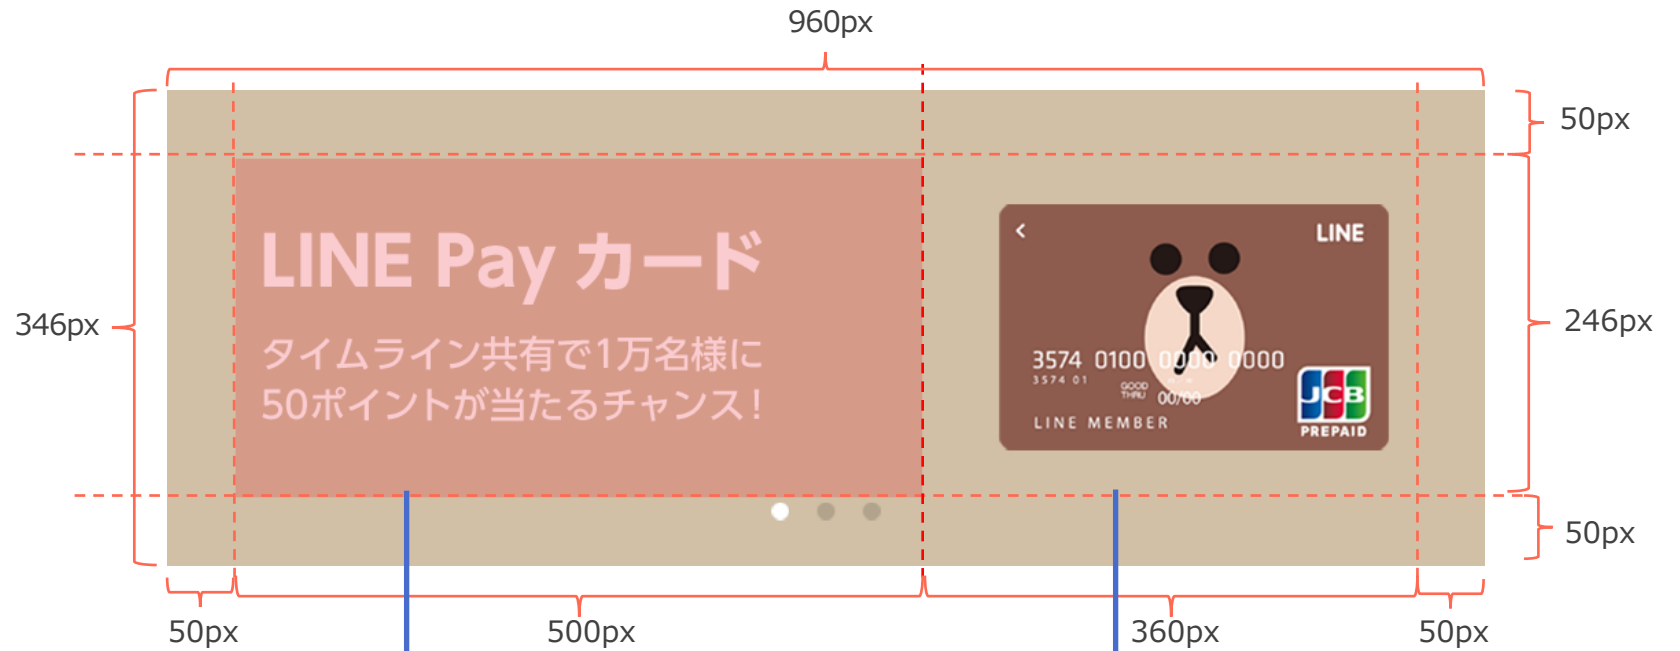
960px

50px

346px

LINE Pay カード

タイムライン共有で1万名様に
50ポイントが当たるチャンス！

LINE

3574 0100 0000 0000
3574 01
GOOD THRU 00/00
LINE MEMBER
JCB
PREPAID

246px

50px

50px

500px

360px

50px